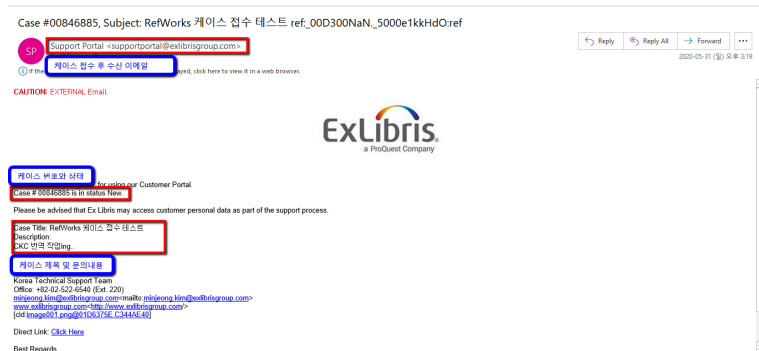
Case #00846885, Subject: RefWorks 케이스 접수 테스트 ref:_00D300NaN._5000e1kkHdO:ref

SP

Support Portal <supportportal@exlibrisgroup.com>

케이스 접수 후 수신 이메일

If the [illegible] ayed, click here to view it in a web browser.

Reply Reply All Forward ...

2020-05-31 (일) 오후 3:19

CAUTION: EXTERNAL Email.

ExLibris
a ProQuest Company

케이스 번호와 상태

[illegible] for using our Customer Portal.

Case # 00846885 is in status New.

Please be advised that Ex Libris may access customer personal data as part of the support process.

Case Title: RefWorks 케이스 접수 테스트
Description:
CKC 번역 작업ing..

케이스 제목 및 문의내용

Korea Technical Support Team
Office: +82-02-522-6540 (Ext. 220)
minjeong.kim@exlibrisgroup.com<mailto:minjeong.kim@exlibrisgroup.com>
www.exlibrisgroup.com<http://www.exlibrisgroup.com/>
[cid:image001.png@01D6375E.C344AE40]

Direct Link: Click Here

Best Regards,